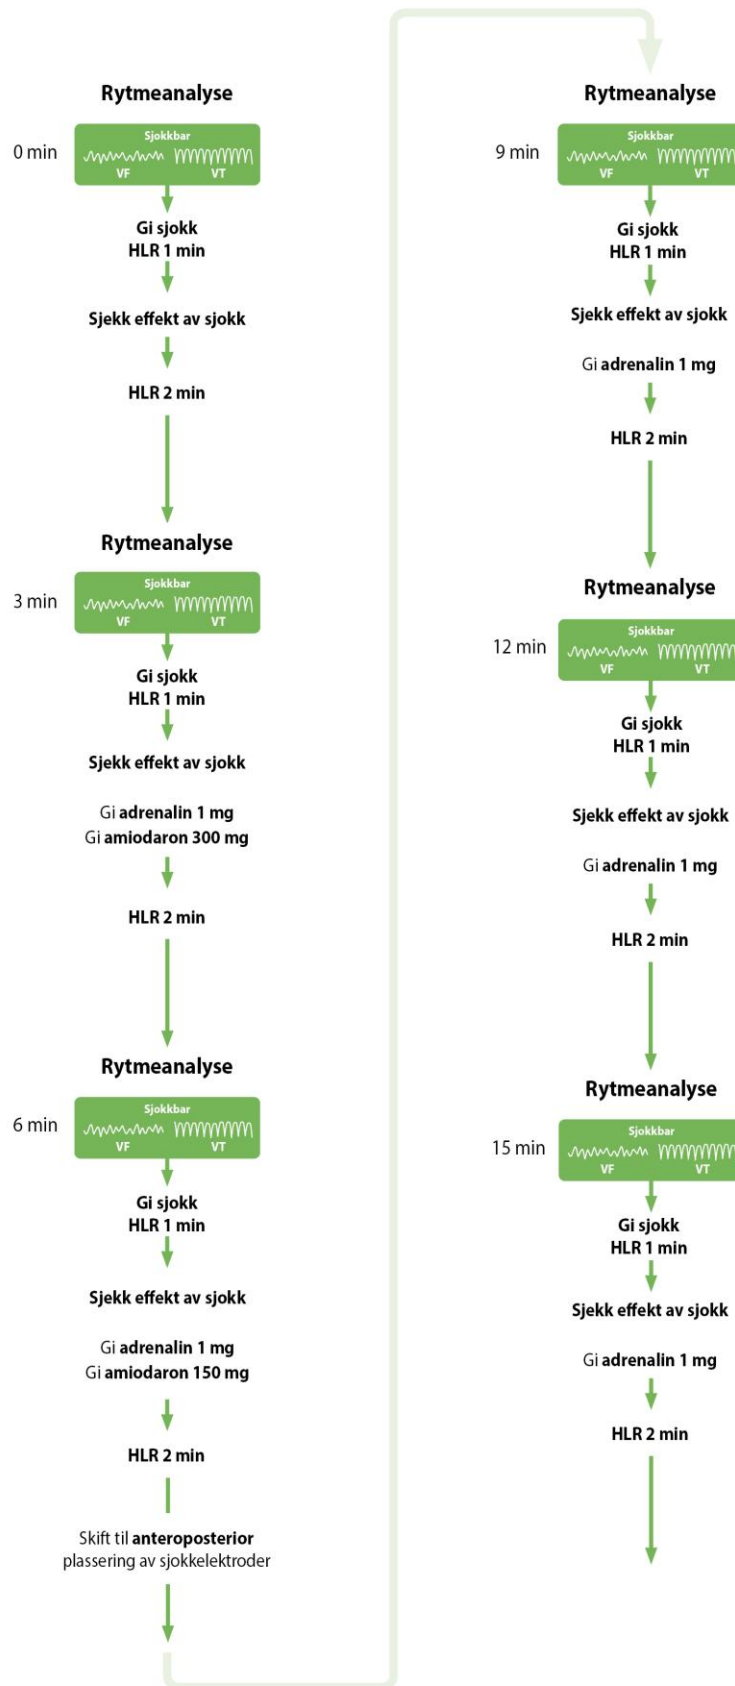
Rytmeanalyse

0 min

Sjokkbar
VF VT

Gi sjokk
HLR 1 min

Sjekk effekt av sjokk

HLR 2 min

Rytmeanalyse

3 min

Sjokkbar
VF VT

Gi sjokk
HLR 1 min

Sjekk effekt av sjokk

Gi adrenalin 1 mg
Gi amiodaron 300 mg

HLR 2 min

Rytmeanalyse

6 min

Sjokkbar
VF VT

Gi sjokk
HLR 1 min

Sjekk effekt av sjokk

Gi adrenalin 1 mg
Gi amiodaron 150 mg

HLR 2 min

Skift til anteroposterior plassering av sjokkelektroder

Rytmeanalyse

9 min

Sjokkbar
VF VT

Gi sjokk
HLR 1 min

Sjekk effekt av sjokk

Gi adrenalin 1 mg

HLR 2 min

Rytmeanalyse

12 min

Sjokkbar
VF VT

Gi sjokk
HLR 1 min

Sjekk effekt av sjokk

Gi adrenalin 1 mg

HLR 2 min

Rytmeanalyse

15 min

Sjokkbar
VF VT

Gi sjokk
HLR 1 min

Sjekk effekt av sjokk

Gi adrenalin 1 mg

HLR 2 min